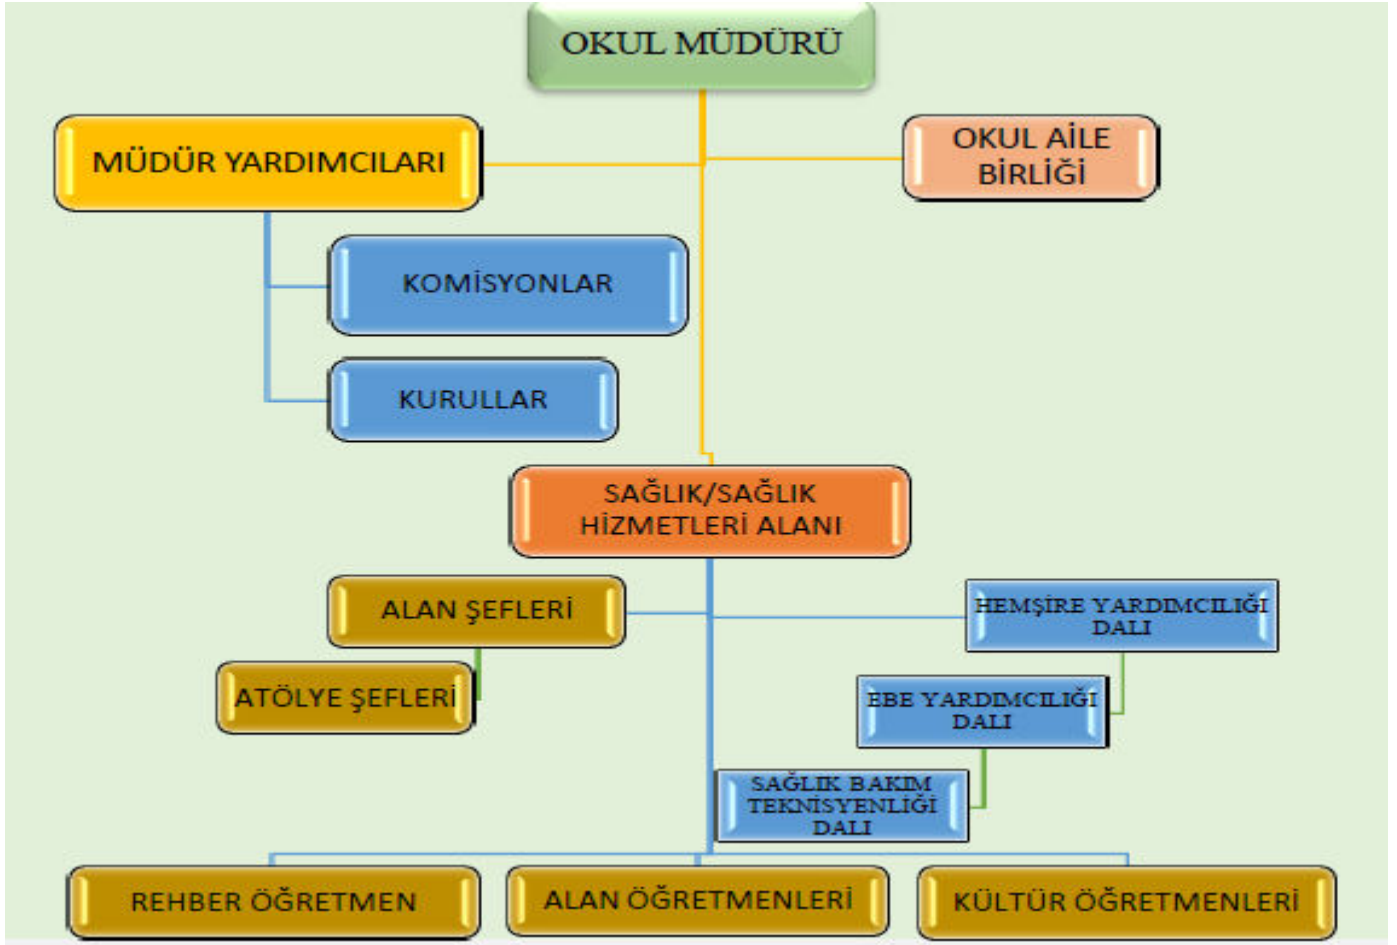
OKUL MÜDÜRÜ

MÜDÜR YARDIMCILARI

OKUL AİLE BİRLİĞİ

KOMİSYONLAR

KURULLAR

SAĞLIK/SAĞLIK HİZMETLERİ ALANI

ALAN ŞEFLERİ

ATÖLYE ŞEFLERİ

HEMŞİRE YARDIMCILIĞI DALI

EBE YARDIMCILIĞI DALI

SAĞLIK BAKIM TEKNİSYENLİĞİ DALI

REHBER ÖĞRETMEN

ALAN ÖĞRETMENLERİ

KÜLTÜR ÖĞRETMENLERİ